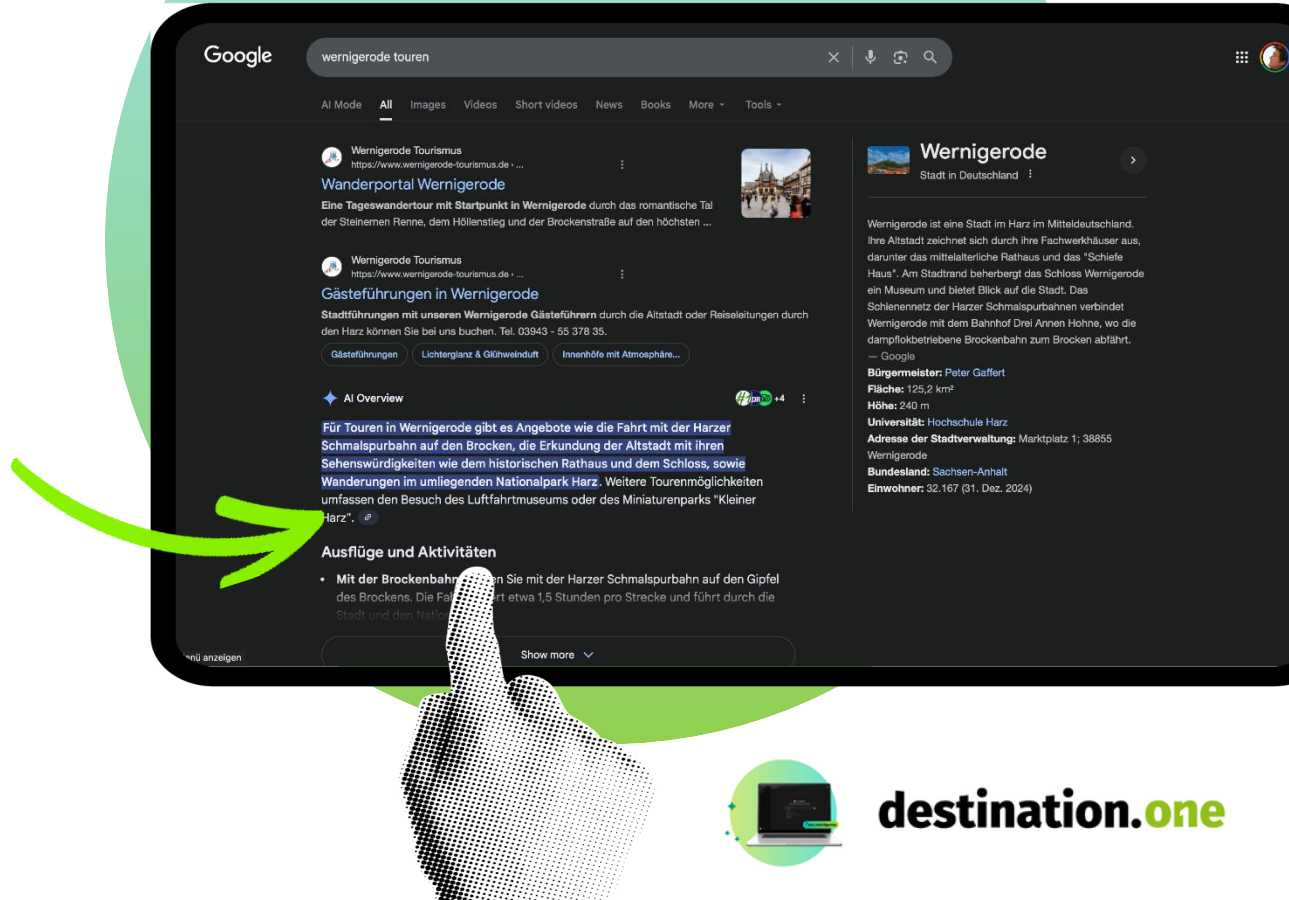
Google

wernigerode touren

AI Mode All Images Videos Short videos News Books More Tools

Wernigerode Tourismus
https://www.wernigerode-tourismus.de › ...

Wanderportal Wernigerode

Eine Tageswandertour mit Startpunkt in Wernigerode durch das romantische Tal der Steinernen Renne, dem Höllenstieg und der Brockenstraße auf den höchsten ...

Wernigerode Tourismus
https://www.wernigerode-tourismus.de › ...

Gästeführungen in Wernigerode

Stadtführungen mit unseren Wernigerode Gästeführern durch die Altstadt oder Reiseleitungen durch den Harz können Sie bei uns buchen. Tel. 03943 - 55 378 35.

Gästeführungen Lichterglanz & Glühweinduft Innenhöfe mit Atmosphäre...

AI Overview

+4

Für Touren in Wernigerode gibt es Angebote wie die Fahrt mit der Harzer Schmalspurbahn auf den Brocken, die Erkundung der Altstadt mit ihren Sehenswürdigkeiten wie dem historischen Rathaus und dem Schloss, sowie Wanderungen im umliegenden Nationalpark Harz. Weitere Tourenmöglichkeiten umfassen den Besuch des Luftfahrtmuseums oder des Miniaturenparks "Kleiner Harz".

Ausflüge und Aktivitäten

• Mit der Brockenbahn: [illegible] Sie mit der Harzer Schmalspurbahn auf den Gipfel des Brockens. Die Fa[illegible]rt etwa 1,5 Stunden pro Strecke und führt durch die Stadt und den Natio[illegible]

Show more

enü anzeigen

Wernigerode
Stadt in Deutschland

Wernigerode ist eine Stadt im Harz im Mitteldeutschland. Ihre Altstadt zeichnet sich durch ihre Fachwerkhäuser aus, darunter das mittelalterliche Rathaus und das "Schiefe Haus". Am Stadtrand beherbergt das Schloss Wernigerode ein Museum und bietet Blick auf die Stadt. Das Schienennetz der Harzer Schmalspurbahnen verbindet Wernigerode mit dem Bahnhof Drei Annen Hohne, wo die dampflokbetriebene Brockenbahn zum Brocken abfährt.
— Google
Bürgermeister: Peter Gaffert
Fläche: 125,2 km²
Höhe: 240 m
Universität: Hochschule Harz
Adresse der Stadtverwaltung: Marktplatz 1; 38855 Wernigerode
Bundesland: Sachsen-Anhalt
Einwohner: 32.167 (31. Dez. 2024)

destination.one